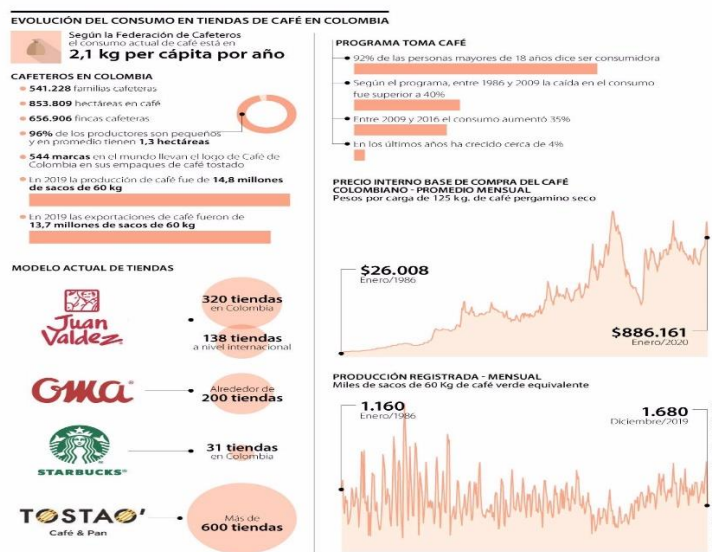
EVOLUCIÓN DEL CONSUMO EN TIENDAS DE CAFÉ EN COLOMBIA

Según la Federación de Cafeteros el consumo actual de café está en
2,1 kg per cápita por año

CAFETEROS EN COLOMBIA

541.228 familias cafeteras

853.809 hectáreas en café

656.906 fincas cafeteras

96% de los productores son pequeños y en promedio tienen 1,3 hectáreas

544 marcas en el mundo llevan el logo de Café de Colombia en sus empaques de café tostado

En 2019 la producción de café fue de 14,8 millones de sacos de 60 kg

En 2019 las exportaciones de café fueron de 13,7 millones de sacos de 60 kg

MODELO ACTUAL DE TIENDAS

Juan Valdez

320 tiendas en Colombia

138 tiendas a nivel internacional

OMA

Alrededor de 200 tiendas

STARBUCKS

31 tiendas en Colombia

TOSTAO' Café & Pan

Más de 600 tiendas

PROGRAMA TOMA CAFÉ

92% de las personas mayores de 18 años dice ser consumidora

Según el programa, entre 1986 y 2009 la caída en el consumo fue superior a 40%

Entre 2009 y 2016 el consumo aumentó 35%

En los últimos años ha crecido cerca de 4%

PRECIO INTERNO BASE DE COMPRA DEL CAFÉ COLOMBIANO - PROMEDIO MENSUAL
Pesos por carga de 125 kg. de café pergamino seco

$26.008
Enero/1986

$886.161
Enero/2020

PRODUCCIÓN REGISTRADA - MENSUAL
Miles de sacos de 60 Kg de café verde equivalente

1.160
Enero/1986

1.680
Diciembre/2019